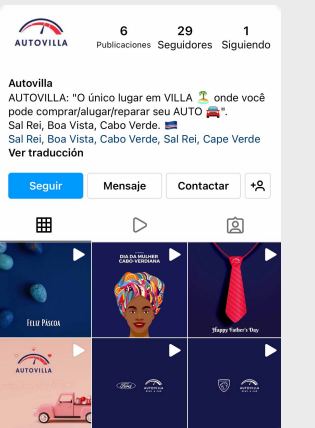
AUTOVILLA

6 Publicaciones
29 Seguidores
1 Siguiendo

Autovilla
AUTOVILLA: "O único lugar em VILLA 🏝️ onde você pode comprar/alugar/reparar seu AUTO 🚘".
Sal Rei, Boa Vista, Cabo Verde. 🇨🇻
Sal Rei, Boa Vista, Cabo Verde, Sal Rei, Cape Verde
Ver traducción

Seguir
Mensaje
Contactar

Feliz Páscoa

DIA DA MULHER CABO-VERDIANA

Happy Father's Day

AUTOVILLA

Ford AUTOVILLA

AUTOVILLA